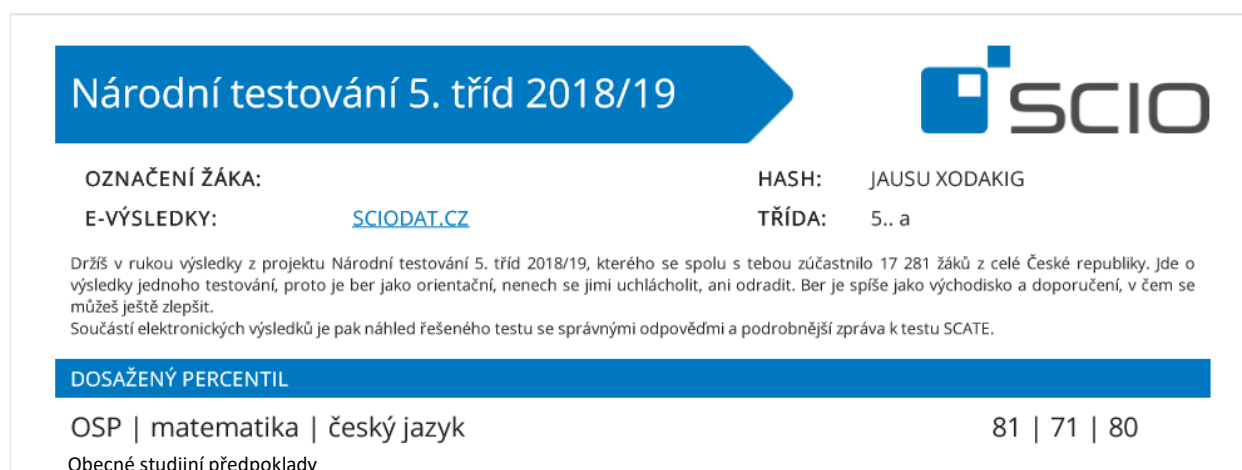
Národní testování 5. tříd 2018/19

SCIO

OZNAČENÍ ŽÁKA:

E-VÝSLEDKY: SCIODAT.CZ

HASH: JAUSU XODAKIG

TŘÍDA: 5.. a

Držíš v rukou výsledky z projektu Národní testování 5. tříd 2018/19, kterého se spolu s tebou zúčastnilo 17 281 žáků z celé České republiky. Jde o výsledky jednoho testování, proto je ber jako orientační, nenech se jimi uchlácholit, ani odradit. Ber je spíše jako východisko a doporučení, v čem se můžeš ještě zlepšit.
Součástí elektronických výsledků je pak náhled řešeného testu se správnými odpověďmi a podrobnější zpráva k testu SCATE.

DOSAŽENÝ PERCENTIL

OSP | matematika | český jazyk 81 | 71 | 80

Obecné studijní předpoklady